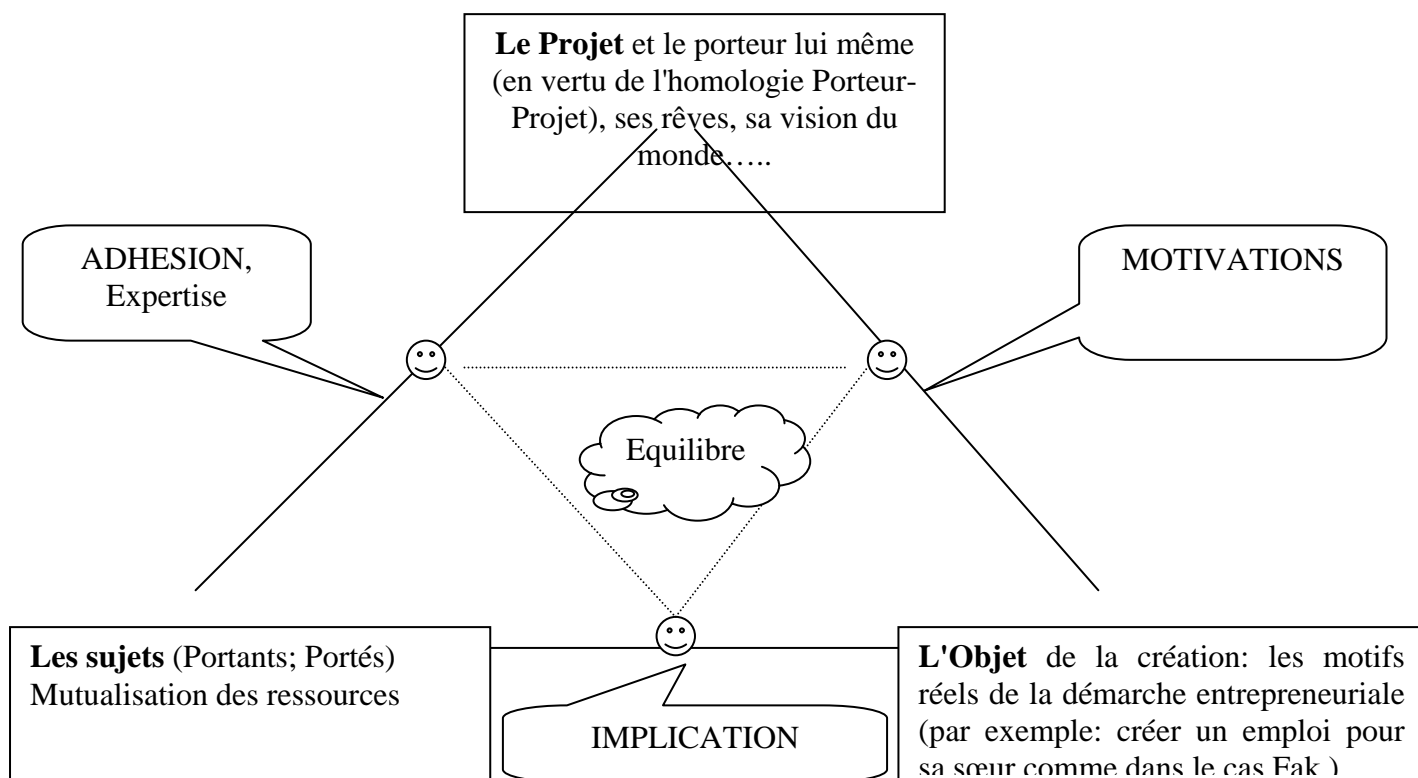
**Le Projet** et le porteur lui même (en vertu de l'homologie Porteur-Projet), ses rêves, sa vision du monde…..

ADHESION, Expertise

MOTIVATIONS

Equilibre

**Les sujets** (Portants; Portés) Mutualisation des ressources

IMPLICATION

**L'Objet** de la création: les motifs réels de la démarche entrepreneuriale (par exemple: créer un emploi pour sa sœur comme dans le cas Fak.)